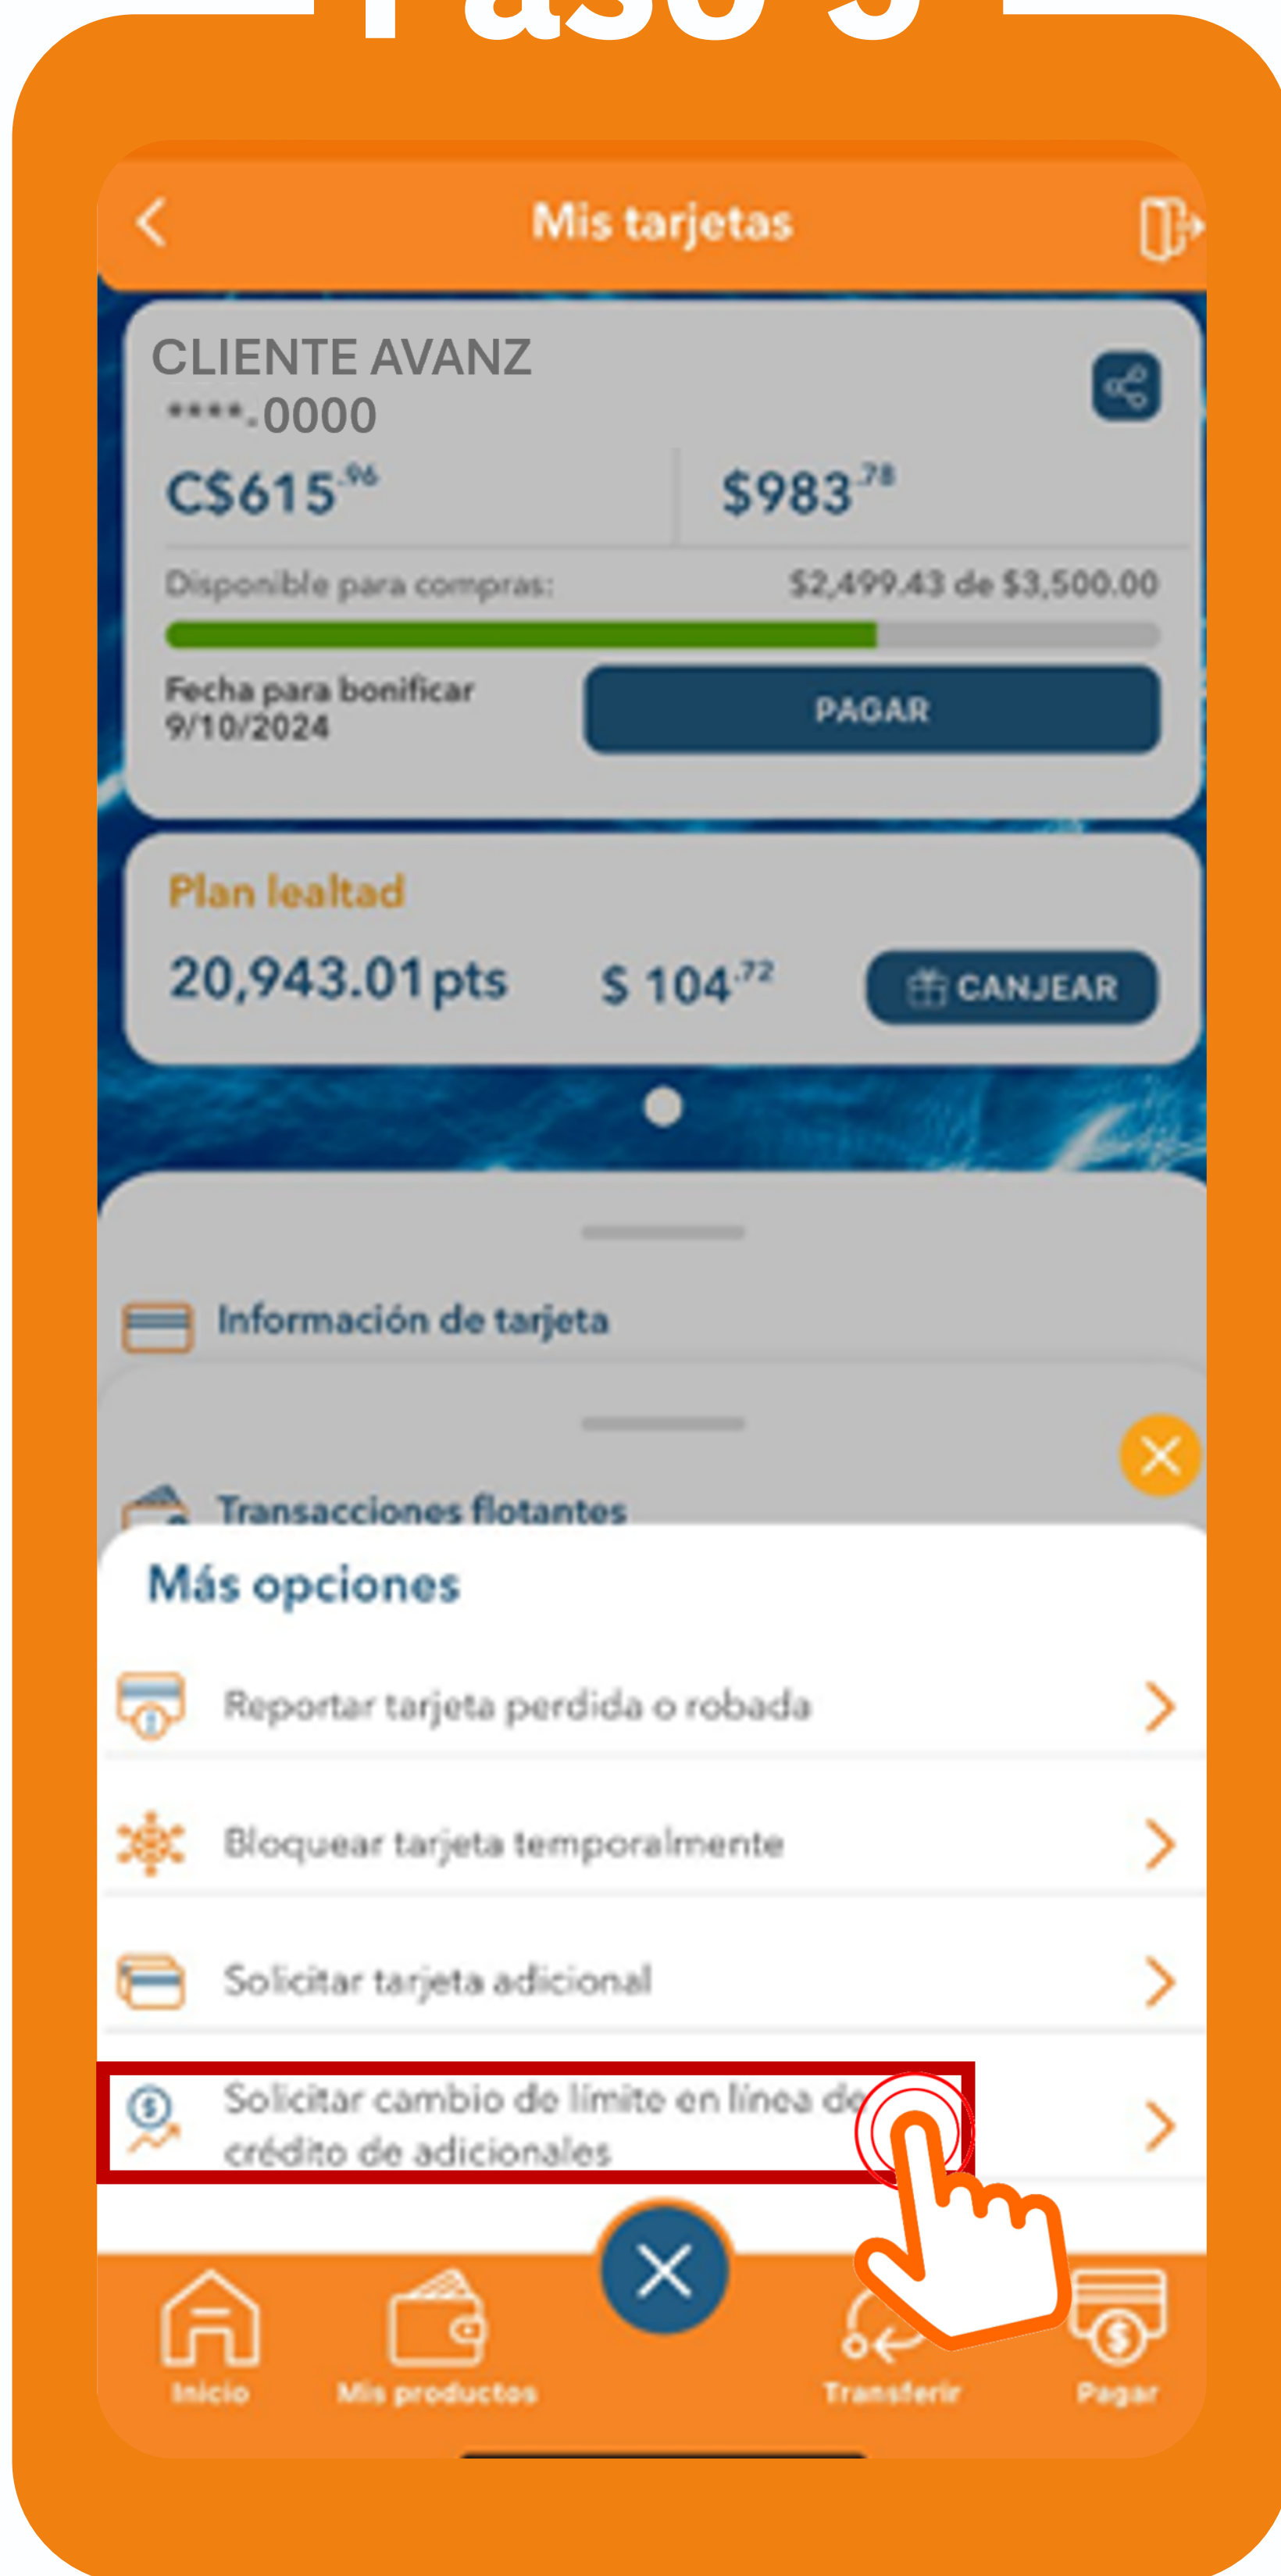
Paso 5

Mis tarjetas

CLIENTE AVANZ
****.0000
C$615$^{.96}$
$983$^{.78}$
Disponible para compras:
$2,499.43 de $3,500.00
Fecha para bonificar
9/10/2024
PAGAR

Plan lealtad
20,943.01 pts
$ 104$^{.72}$
CANJEAR

Información de tarjeta

Transacciones flotantes

Más opciones

Reportar tarjeta perdida o robada

Bloquear tarjeta temporalmente

Solicitar tarjeta adicional

Solicitar cambio de límite en línea de crédito de adicionales

Inicio
Mis productos
Transferir
Pagar